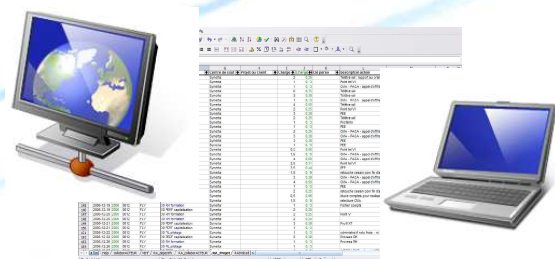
Lettre de suivi | Produit du client | Charge | Descriptif action

Synetia
Synetia
Synetia
Synetia
Synetia
Synetia

Rédiger
Point tel 1
Tél/mail
Point tel 3
PEB
Tél/mail
Point tel 1

help | Synetia | ref | Inv_rapports | sur_charge | historique